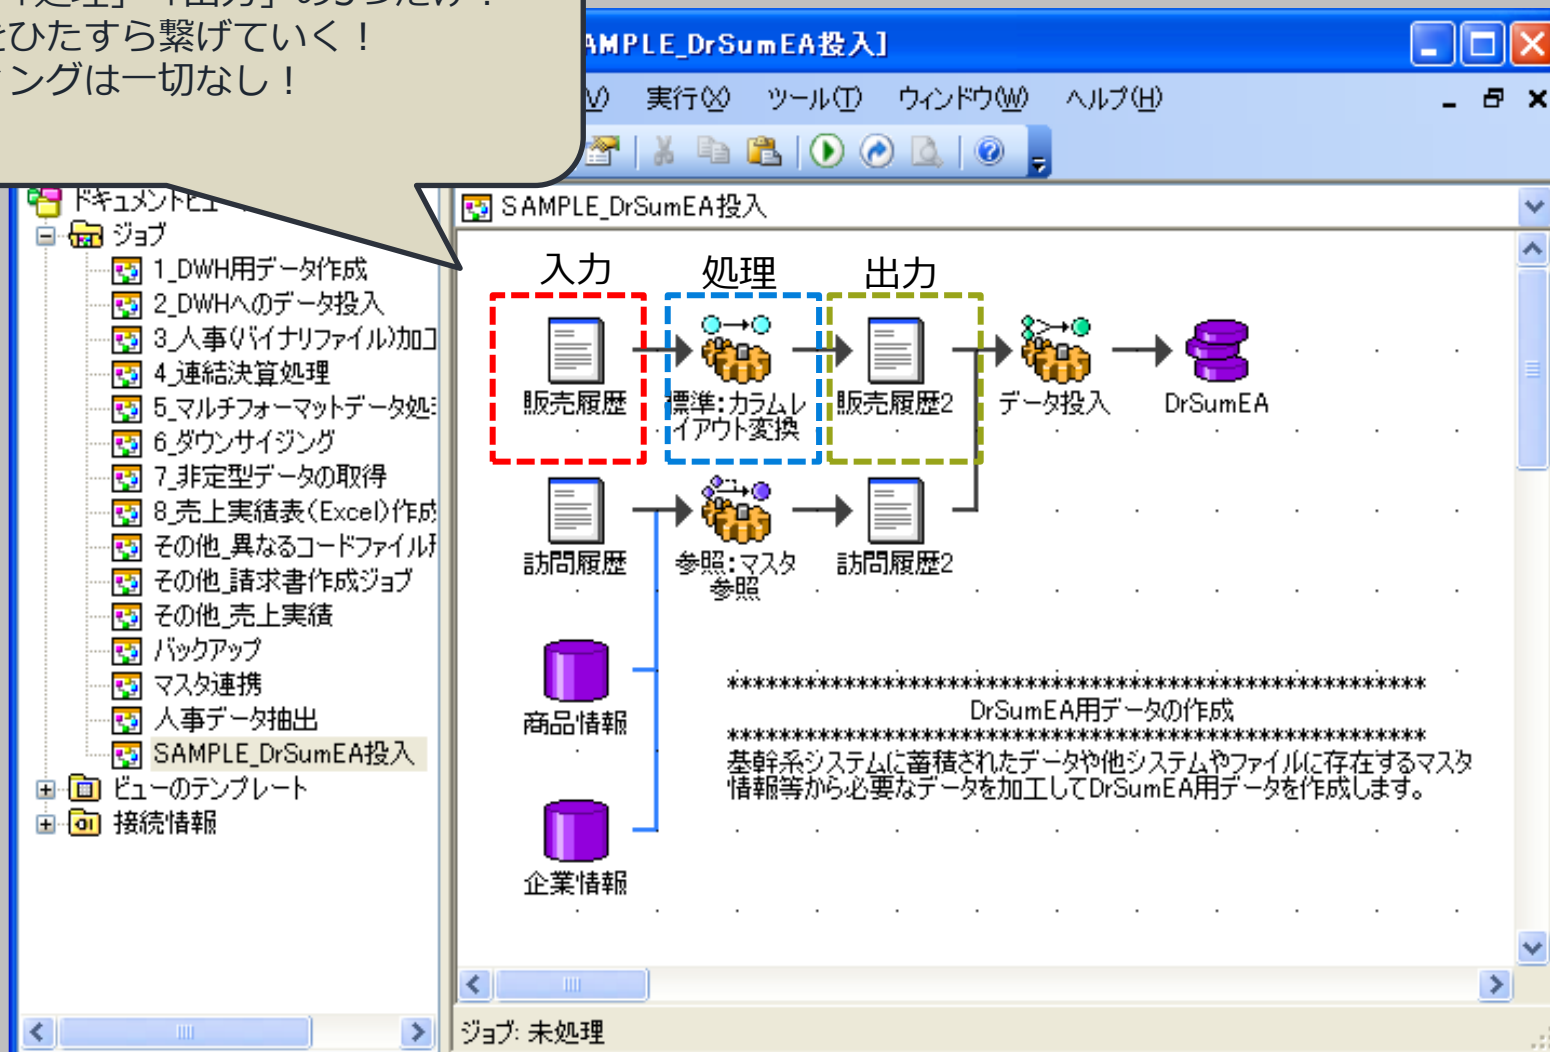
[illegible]
をひたすら繋げていく！
ングは一切なし！

AMPLE_DrSumEA投入]

V) 実行(X) ツール(T) ウィンドウ(W) ヘルプ(H)

ドキュメントビ
ジョブ
1_DWH用データ作成
2_DWHへのデータ投入
3_人事(バイナリファイル)加
4_連結決算処理
5_マルチフォーマットデータ処
6_ダウンサイジング
7_非定型データの取得
8_売上実績表(Excel)作成
その他_異なるコードファイル
その他_請求書作成ジョブ
その他_売上実績
バックアップ
マスタ連携
人事データ抽出
SAMPLE_DrSumEA投入
ビューのテンプレート
接続情報

SAMPLE_DrSumEA投入

入力
処理
出力

販売履歴
標準:カラムレイアウト変換
販売履歴2
データ投入
DrSumEA
訪問履歴
参照:マスタ参照
訪問履歴2
商品情報
企業情報

**************************************************************
DrSumEA用データの作成
**************************************************************
基幹系システムに蓄積されたデータや他システムやファイルに存在するマスタ情報等から必要なデータを加工してDrSumEA用データを作成します。

ジョブ: 未処理